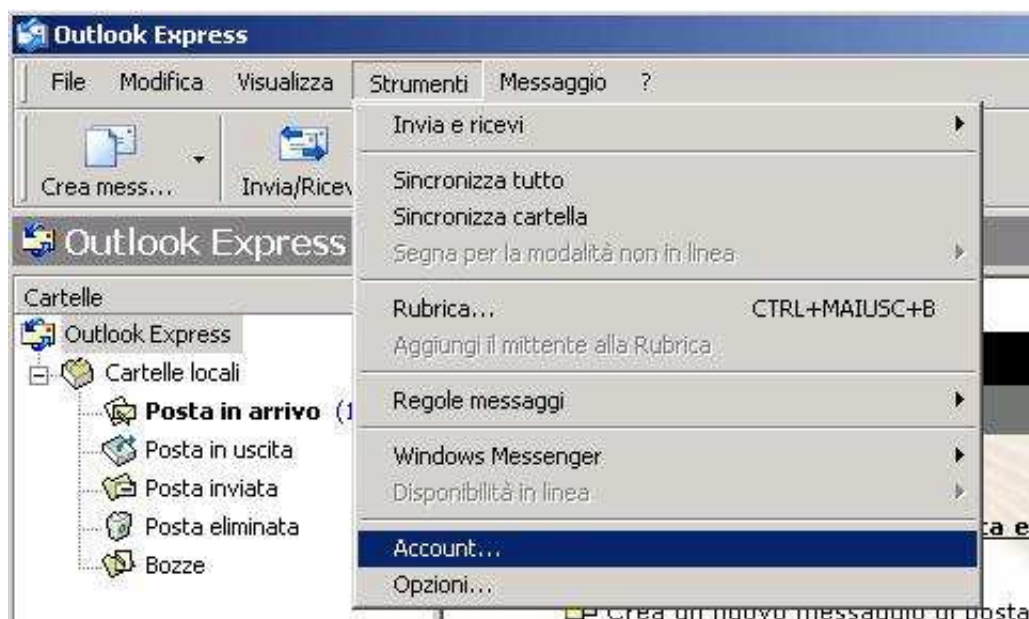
Outlook Express

File Modifica Visualizza Strumenti Messaggio ?

Crea mess... Invia/Ricev

Outlook Express

Cartelle

Outlook Express

Cartelle locali

Posta in arrivo (1

Posta in uscita

Posta inviata

Posta eliminata

Bozze

Invia e ricevi

Sincronizza tutto

Sincronizza cartella

Segna per la modalità non in linea

Rubrica... CTRL+MAIUSC+B

Aggiungi il mittente alla Rubrica

Regole messaggi

Windows Messenger

Disponibilità in linea

Account...

Opzioni...

ta e

Crea un nuovo messaggio di posta